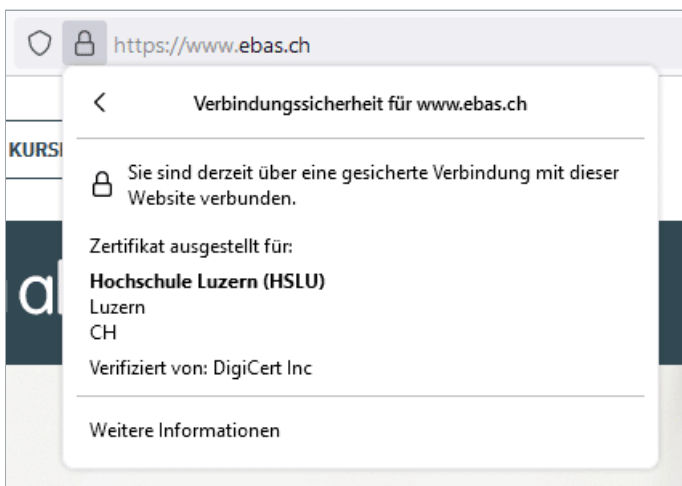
https://www.ebas.ch

Verbindungssicherheit für www.ebas.ch

KURS

Sie sind derzeit über eine gesicherte Verbindung mit dieser Website verbunden.

Zertifikat ausgestellt für:

**Hochschule Luzern (HSLU)**
Luzern
CH

Verifiziert von: DigiCert Inc

Weitere Informationen